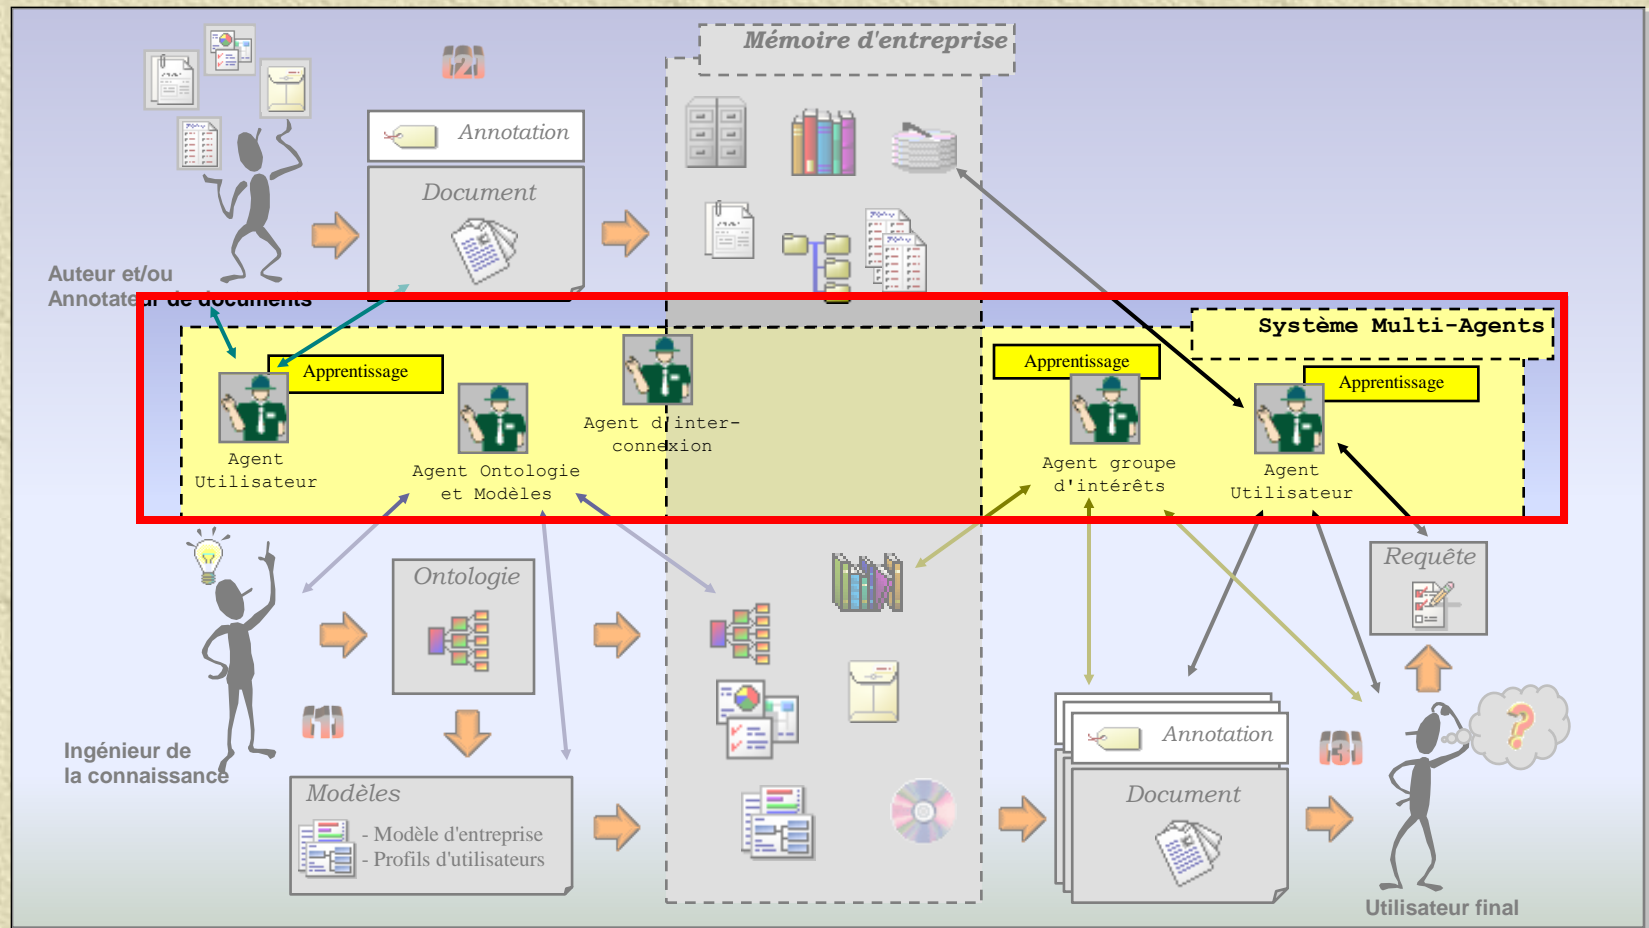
Mémoire d'entreprise

[2]

Annotation

Document

Auteur et/ou Annotateur de documents

Système Multi-Agents

Apprentissage

Agent Utilisateur

Agent Ontologie et Modèles

Agent d'inter-connexion

Apprentissage

Agent groupe d'intérêts

Apprentissage

Agent Utilisateur

Ontologie

Requête

Ingénieur de la connaissance

[1]

Modèles

- Modèle d'entreprise
- Profils d'utilisateurs

Annotation

Document

[3]

Utilisateur final